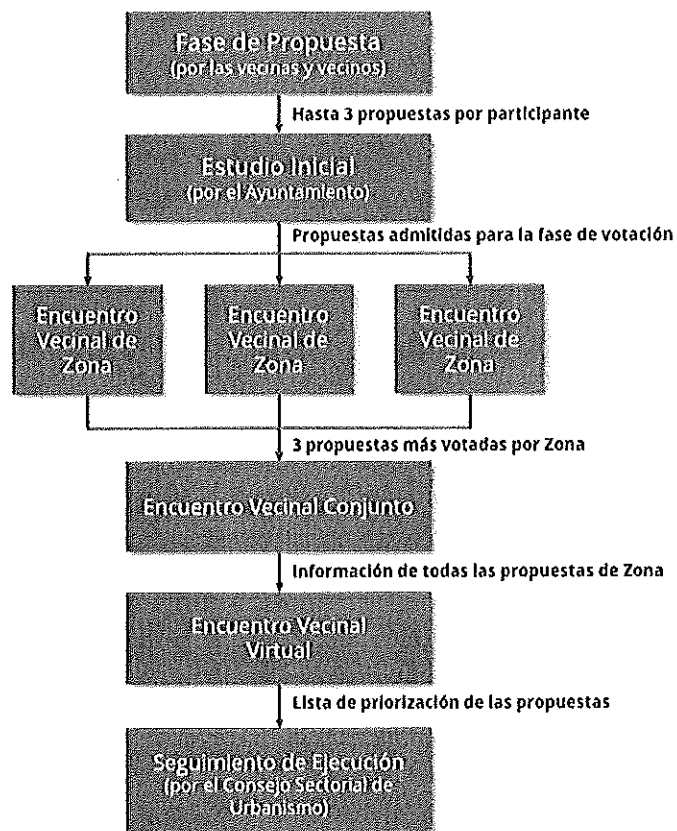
Fase de Propuesta
(por las vecinas y vecinos)

Hasta 3 propuestas por participante

Estudio Inicial
(por el Ayuntamiento)

Propuestas admitidas para la fase de votación

Encuentro Vecinal de Zona

Encuentro Vecinal de Zona

Encuentro Vecinal de Zona

3 propuestas más votadas por Zona

Encuentro Vecinal Conjunto

Información de todas las propuestas de Zona

Encuentro Vecinal Virtual

Lista de priorización de las propuestas

Seguimiento de Ejecución
(por el Consejo Sectorial de Urbanismo)